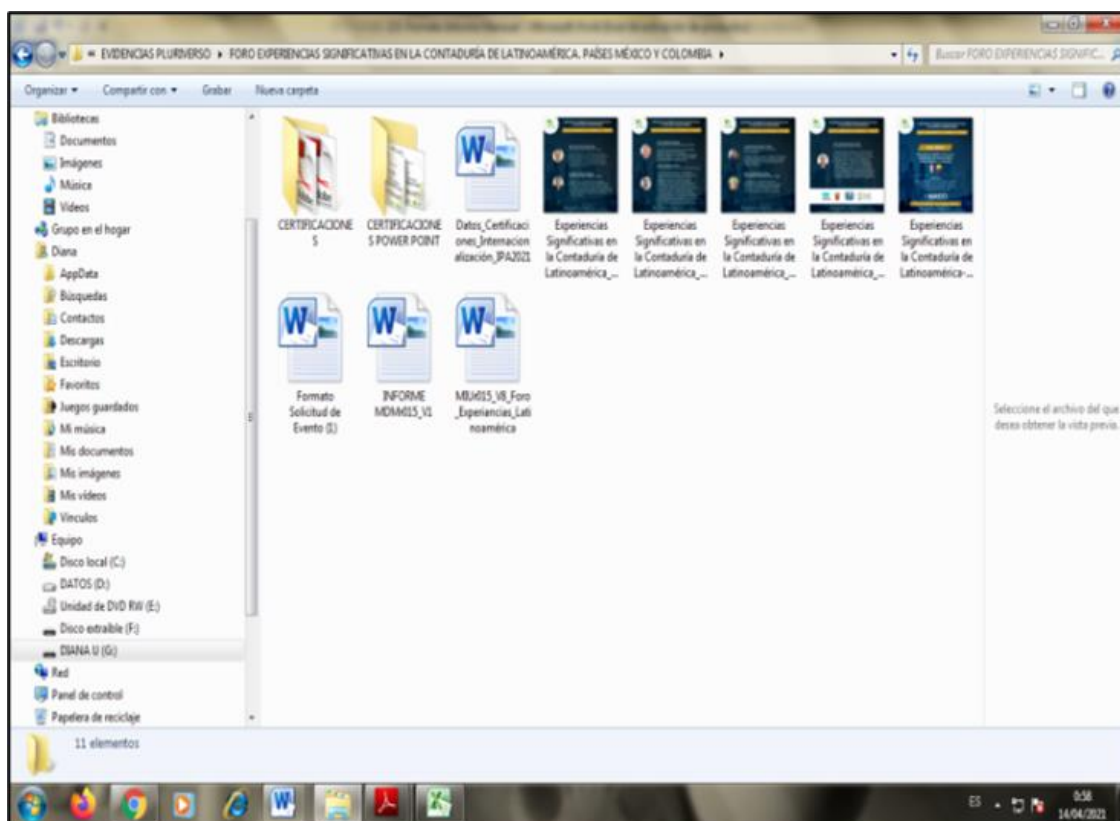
« EVIDENCIAS PLURIVERSO ▸ FORO EXPERIENCIAS SIGNIFICATIVAS EN LA CONTADURÍA DE LATINOAMÉRICA. PAÍSES MÉXICO Y COLOMBIA ▸

Buscar FORO EXPERIENCIAS SIGNIFIC...

Organizar ▾ Compartir con ▾ Grabar Nueva carpeta

Bibliotecas
Documentos
Imágenes
Música
Videos
Grupo en el hogar
Diana
AppData
Búsquedas
Contactos
Descargas
Escritorio
Favoritos
Juegos guardados
Mi música
Mis documentos
Mis imágenes
Mis videos
Vínculos
Equipo
Disco local (C:)
DATOS (D:)
Unidad de DVD RW (E:)
Disco extraíble (F:)
DIANA U (G:)
Red
Panel de control
Papelera de reciclaje

CERTIFICACIONES

CERTIFICACIONES POWER POINT

Datos_Certificaciones_Internacionalización_IPA2021

Experiencias Significativas en la Contaduría de Latinoamérica_...

Experiencias Significativas en la Contaduría de Latinoamérica_...

Experiencias Significativas en la Contaduría de Latinoamérica_...

Experiencias Significativas en la Contaduría de Latinoamérica_...

Experiencias Significativas en la Contaduría de Latinoamérica-...

Formato Solicitud de Evento (1)

INFORME MDMM015_V1

MIJM015_V8_Foro_Experiencias_Latinoamérica

Seleccione el archivo del que desea obtener la vista previa.

11 elementos

ES 0:58 14/04/2021